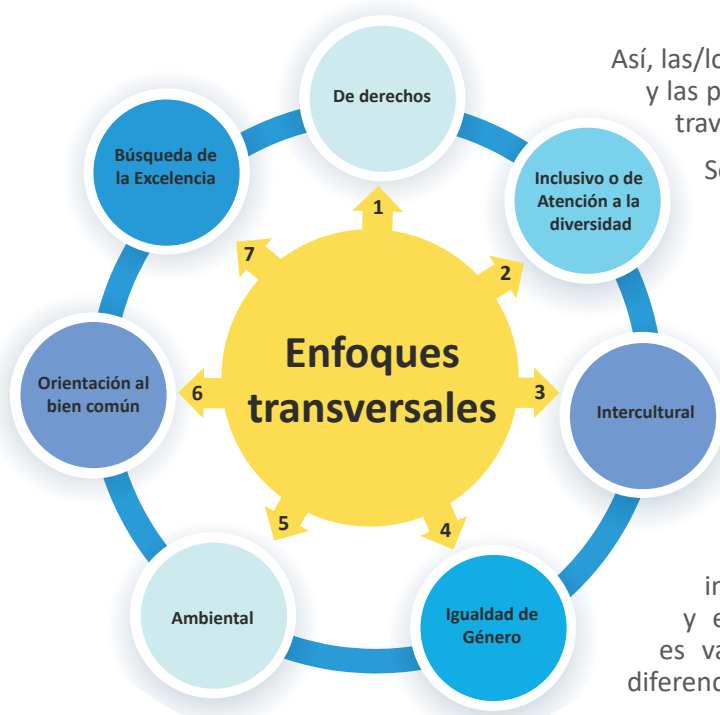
Enfoques transversales

1 De derechos

2 Inclusivo o de Atención a la diversidad

3 Intercultural

4 Igualdad de Género

5 Ambiental

6 Orientación al bien común

7 Búsqueda de la Excelencia

Así, las/lo
y las p
trav

S

in
y e
es va
diferenc